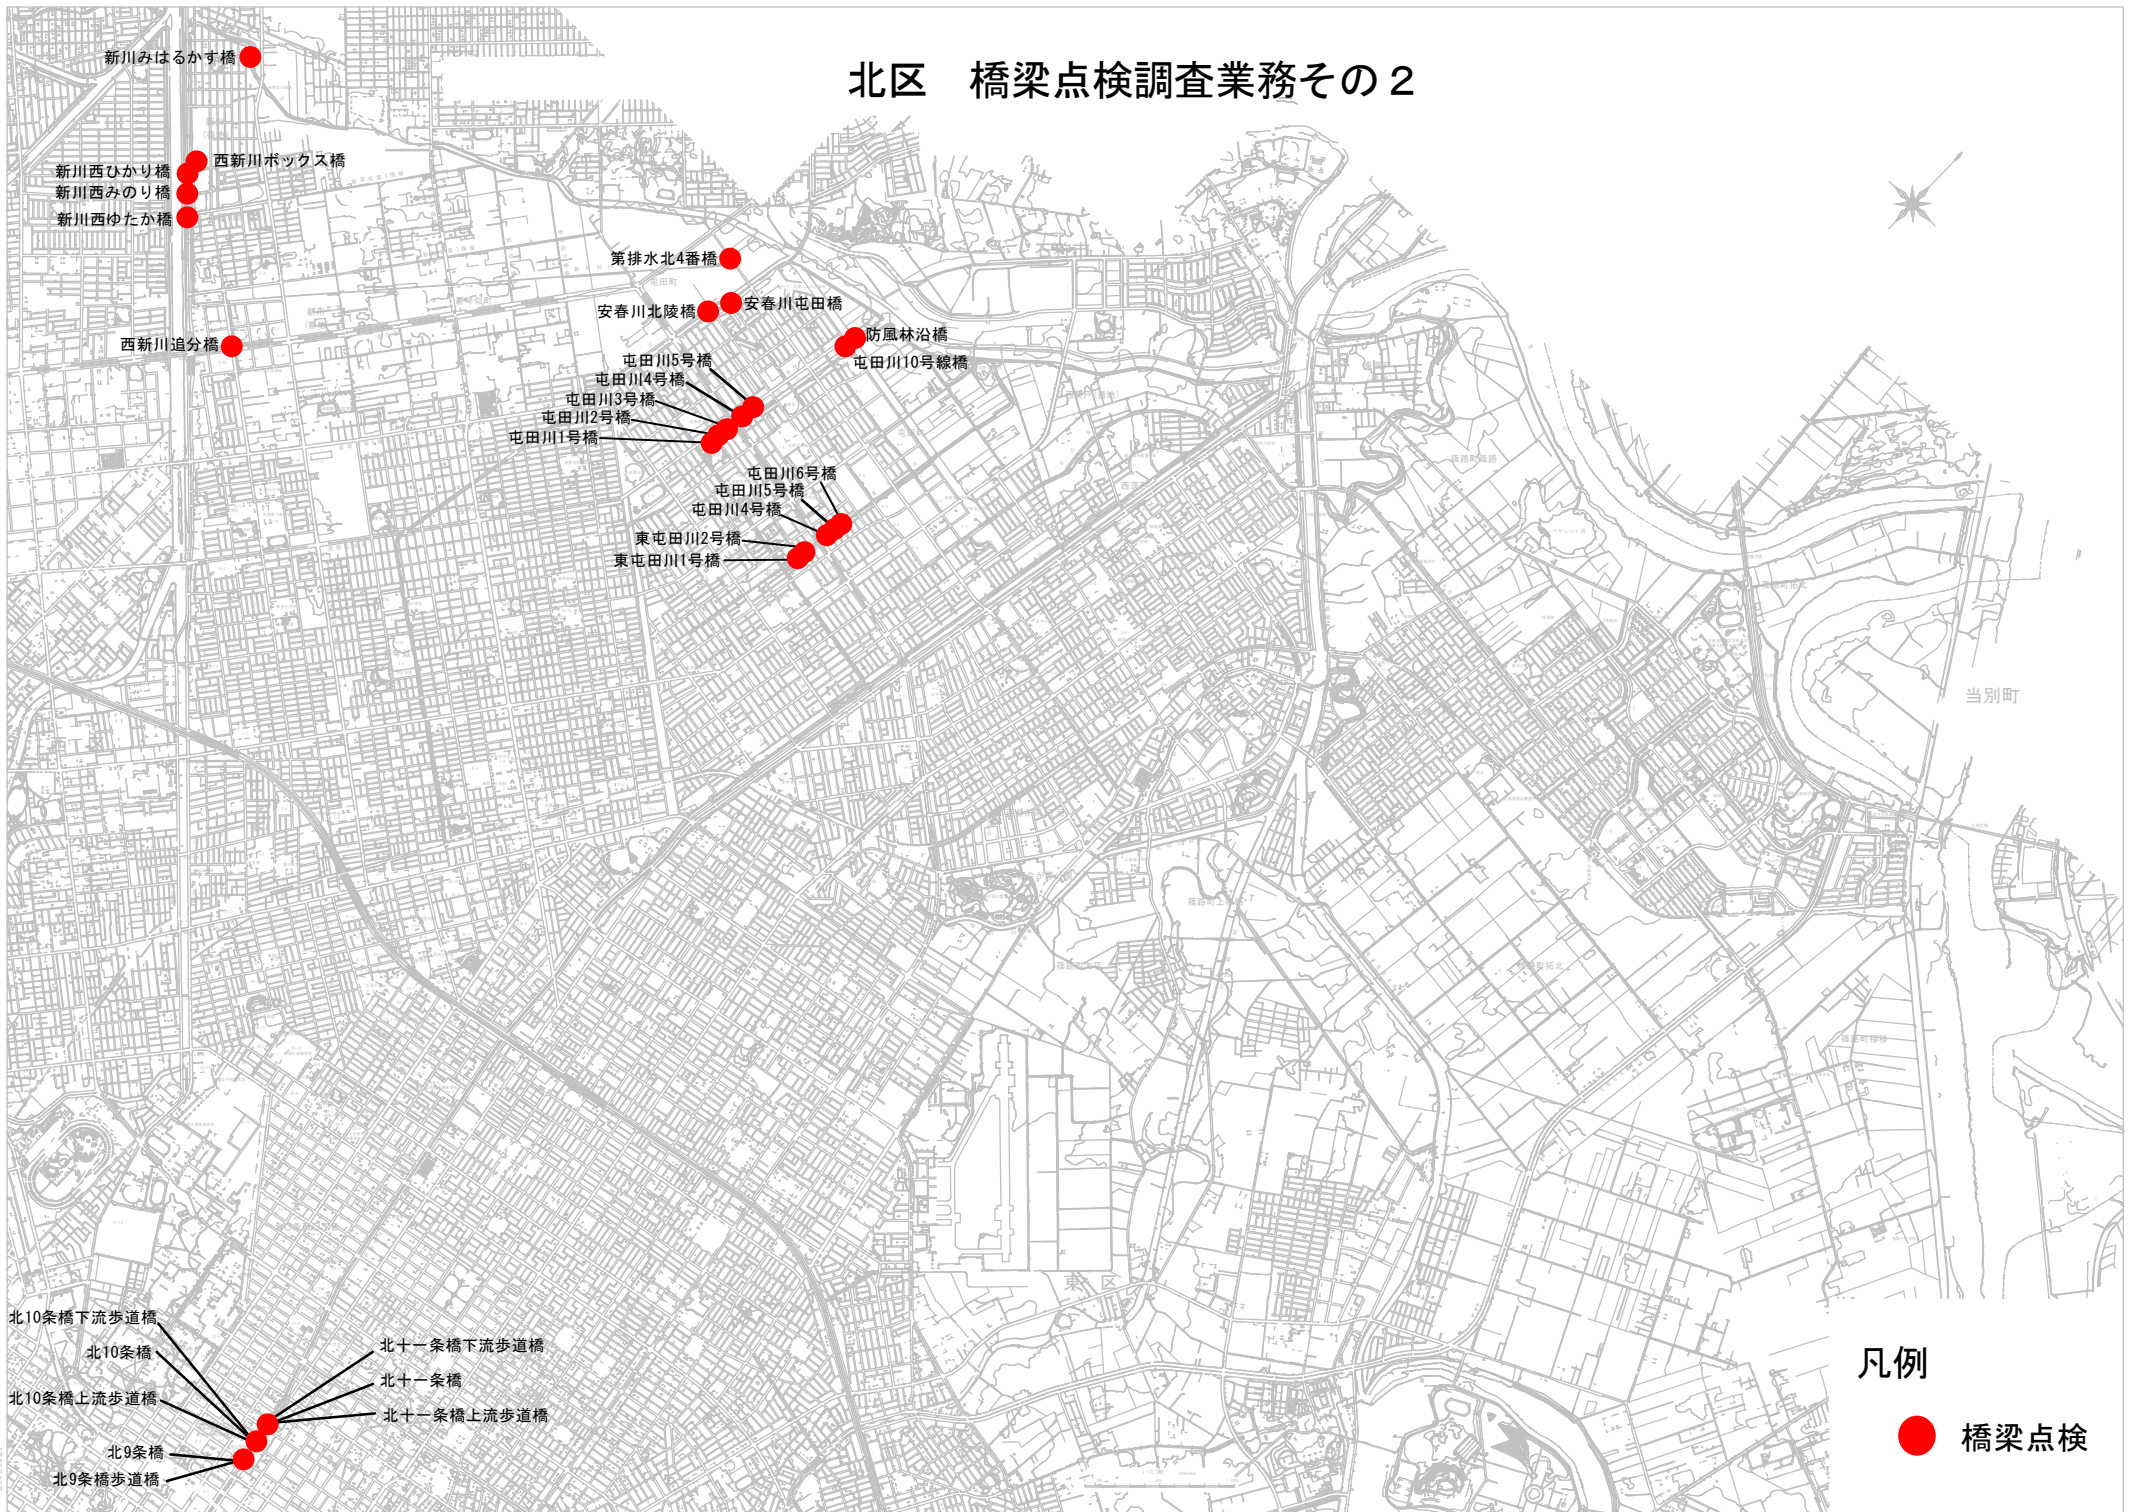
北区　橋梁点検調査業務その２

新川みはるかす橋

西新川ボックス橋

新川西ひかり橋

新川西みのり橋

新川西ゆたか橋

第排水北4番橋

安春川北陵橋

安春川屯田橋

西新川追分橋

防風林沿橋

屯田川10号線橋

屯田川5号橋

屯田川4号橋

屯田川3号橋

屯田川2号橋

屯田川1号橋

屯田川6号橋

屯田川5号橋

屯田川4号橋

東屯田川2号橋

東屯田川1号橋

当別町

東区

北10条橋下流歩道橋

北10条橋

北10条橋上流歩道橋

北9条橋

北9条橋歩道橋

北十一条橋下流歩道橋

北十一条橋

北十一条橋上流歩道橋

凡例

橋梁点検